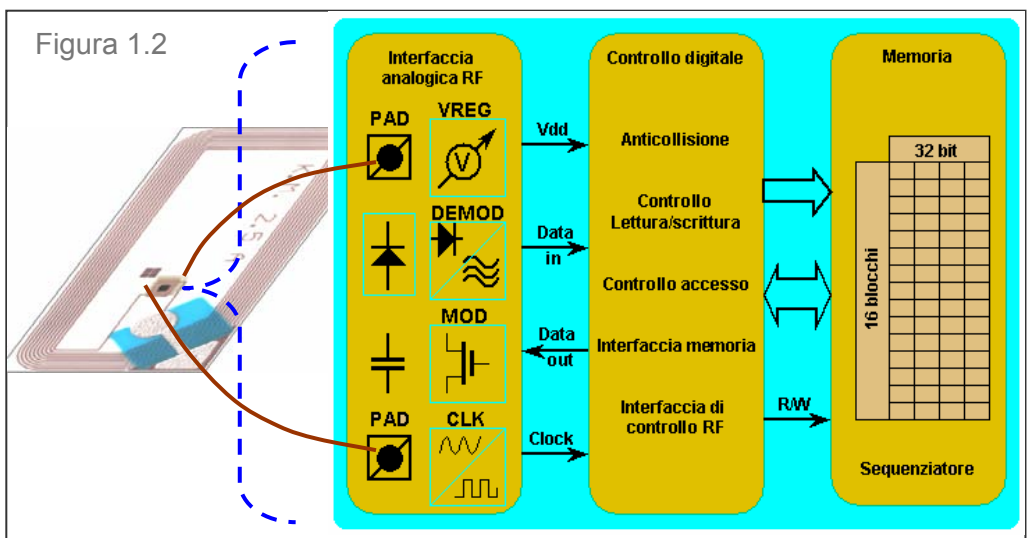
Figura 1.2

Interfaccia analogica RF

PAD

VREG

DEMOD

MOD

PAD

CLK

Vdd

Data in

Data out

Clock

Controllo digitale

Anticollisione

Controllo Lettura/scrittura

Controllo accesso

Interfaccia memoria

Interfaccia di controllo RF

R/W

Memoria

32 bit

16 blocchi

Sequenziatore